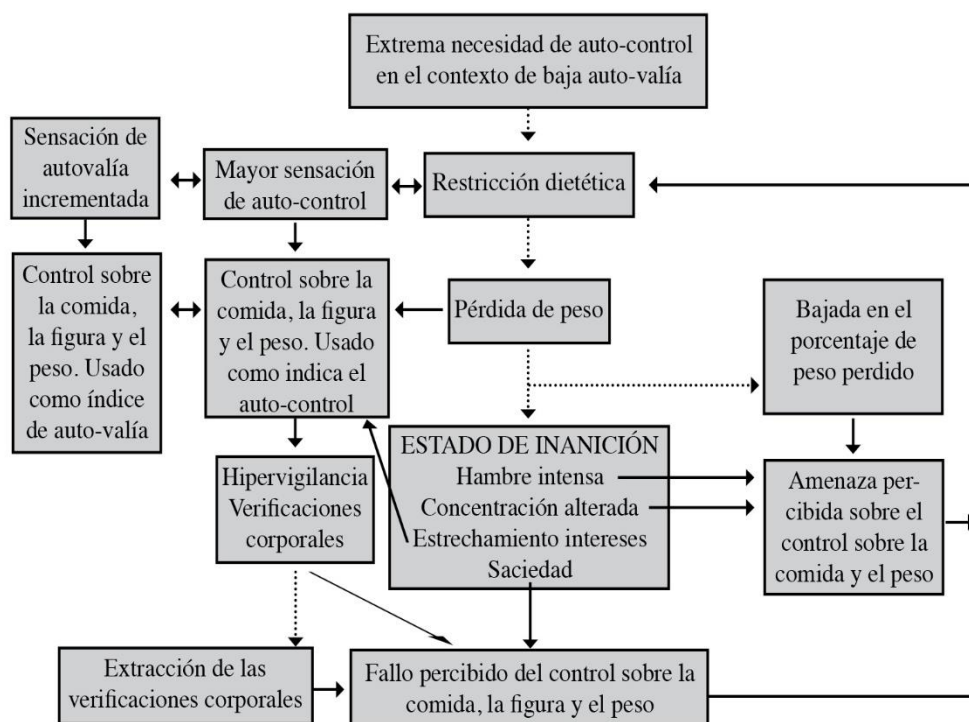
Extrema necesidad de auto-control en el contexto de baja auto-valía

Sensación de autovalía incrementada

Mayor sensación de auto-control

Restricción dietética

Control sobre la comida, la figura y el peso. Usado como índice de auto-valía

Control sobre la comida, la figura y el peso. Usado como indica el auto-control

Pérdida de peso

Bajada en el porcentaje de peso perdido

ESTADO DE INANICIÓN
Hambre intensa
Concentración alterada
Estrechamiento intereses
Saciedad

Hipervigilancia
Verificaciones corporales

Amenaza percibida sobre el control sobre la comida y el peso

Extracción de las verificaciones corporales

Fallo percibido del control sobre la comida, la figura y el peso